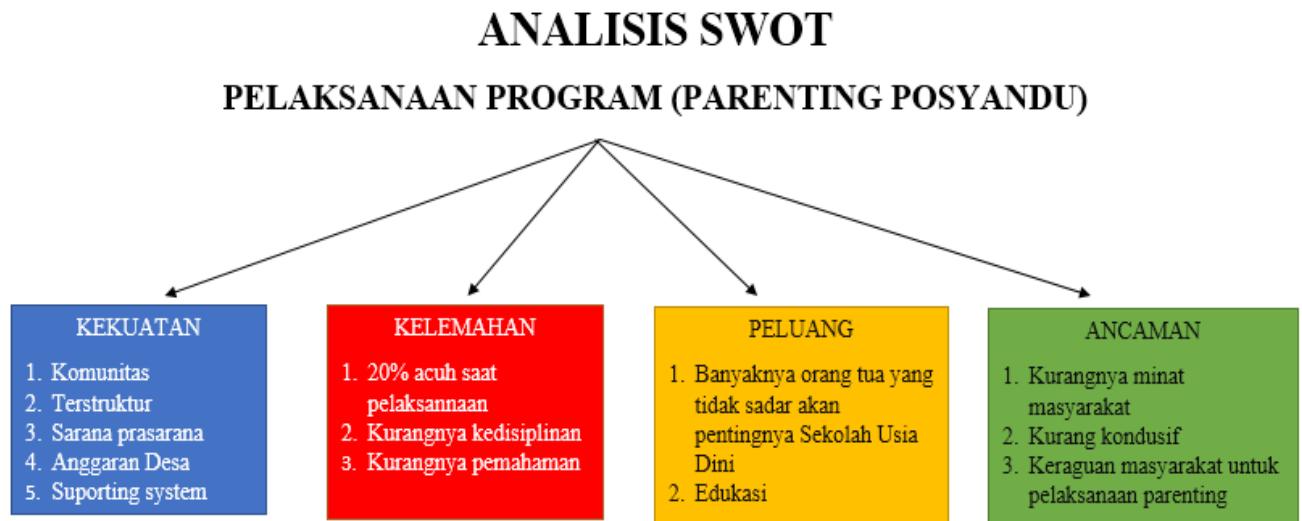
ANALISIS SWOT

PELAKSANAAN PROGRAM (PARENTING POSYANDU)

KEKUATAN

1. Komunitas
2. Terstruktur
3. Sarana prasarana
4. Anggaran Desa
5. Suporting system

KELEMAHAN

1. 20% acuh saat pelaksannaan
2. Kurangnya kedisiplinan
3. Kurangnya pemahaman

PELUANG

1. Banyaknya orang tua yang tidak sadar akan pentingnya Sekolah Usia Dini
2. Edukasi

ANCAMAN

1. Kurangnya minat masyarakat
2. Kurang kondusif
3. Keraguan masyarakat untuk pelaksanaan parenting